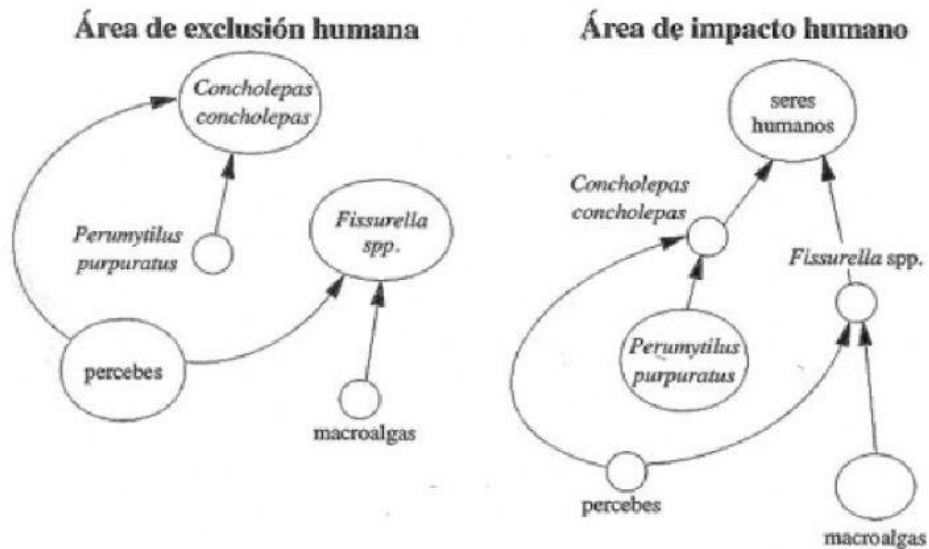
Área de exclusión humana

Concholepas concholepas

Perumytilus purpuratus

Fissurella spp.

percebes

macroalgas

Área de impacto humano

seres humanos

Concholepas concholepas

Fissurella spp.

Perumytilus purpuratus

percebes

macroalgas